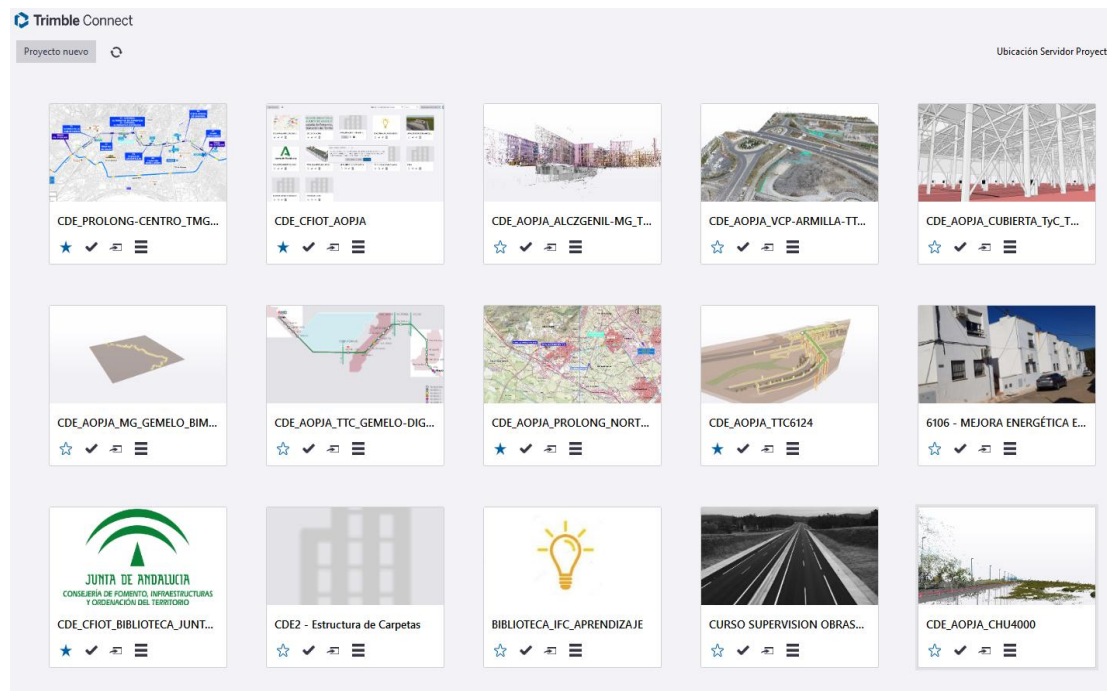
Trimble Connect

Proyecto nuevo

Ubicación Servidor Proyect

CDE_PROLONG-CENTRO_TMG...

CDE_CFIOT_AOPJA

CDE_AOPJA_ALCZGENIL-MG_T...

CDE_AOPJA_VCP-ARMILLA-TT...

CDE_AOPJA_CUBIERTA_TyC_T...

CDE_AOPJA_MG_GEMELO_BIM...

CDE_AOPJA_TTC_GEMELO-DIG...

CDE_AOPJA_PROLONG_NORT...

CDE_AOPJA_TTC6124

6106 - MEJORA ENERGÉTICA E...

JUNTA DE ANDALUCIA
CONSEJERÍA DE FOMENTO, INFRAESTRUCTURAS Y ORDENACIÓN DEL TERRITORIO

CDE_CFIOT_BIBLIOTECA_JUNT...

CDE2 - Estructura de Carpetas

BIBLIOTECA_IFC_APRENDIZAJE

CURSO SUPERVISION OBRAS...

CDE_AOPJA_CHU4000